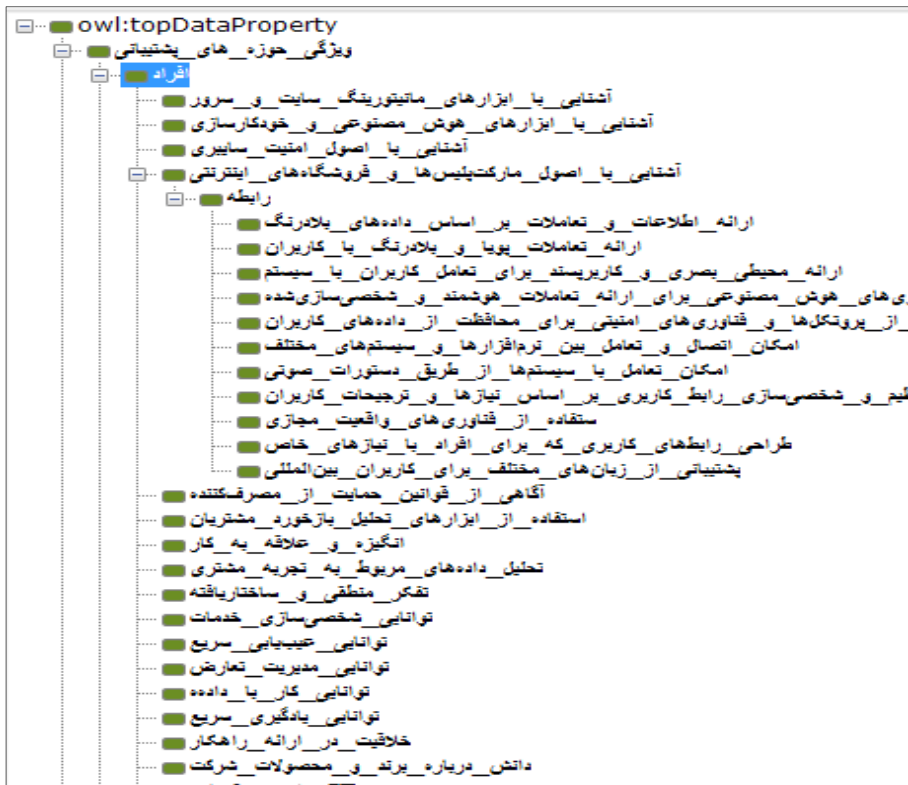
owl:topDataProperty
ویژگی_حوزه_های_پشتیبانی
افراد
آشنایی_با_ابزارهای_مانیتورینگ_سایت_و_سرور
آشنایی_با_ابزارهای_هوش_مصنوعی_و_خودکارسازی
آشنایی_با_اصول_امنیت_سایبری
آشنایی_با_اصول_مارکت‌پلیس‌ها_و_فروشگاه‌های_اینترنتی
رابطه
ارائه_اطلاعات_و_تعاملات_بر_اساس_داده‌های_بلادرنگ
ارائه_تعاملات_پویا_و_بلادرنگ_با_کاربران
ارائه_محیطی_بصری_و_کاربرپسند_برای_تعامل_کاربران_با_سیستم
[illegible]ی‌های_هوش_مصنوعی_برای_ارائه_تعاملات_هوشمند_و_شخصی‌سازی‌شده
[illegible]_از_پروتکل‌ها_و_فناوری‌های_امنیتی_برای_محافظت_از_داده‌های_کاربران
امکان_اتصال_و_تعامل_بین_نرم‌افزارها_و_سیستم‌های_مختلف
امکان_تعامل_با_سیستم‌ها_از_طریق_دستورات_صوتی
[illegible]لیم_و_شخصی‌سازی_رابط_کاربری_بر_اساس_نیازها_و_ترجیحات_کاربران
ستفاده_از_فناوری‌های_واقعیت_مجازی
طراحی_رابط‌های_کاربری_که_برای_افراد_با_نیازهای_خاص
پشتیبانی_از_زبان‌های_مختلف_برای_کاربران_بین‌المللی
آگاهی_از_قوانین_حمایت_از_مصرف‌کننده
استفاده_از_ابزارهای_تحلیل_بازخورد_مشتریان
انگیزه_و_علاقه_به_کار
تحلیل_داده‌های_مربوط_به_تجربه_مشتری
تفکر_منطقی_و_ساختاریافته
توانایی_شخصی‌سازی_خدمات
توانایی_عیب‌یابی_سریع
توانایی_مدیریت_تعارض
توانایی_کار_با_داده
توانایی_یادگیری_سریع
خلاقیت_در_ارائه_راهکار
دانش_درباره_برند_و_محصولات_شرکت